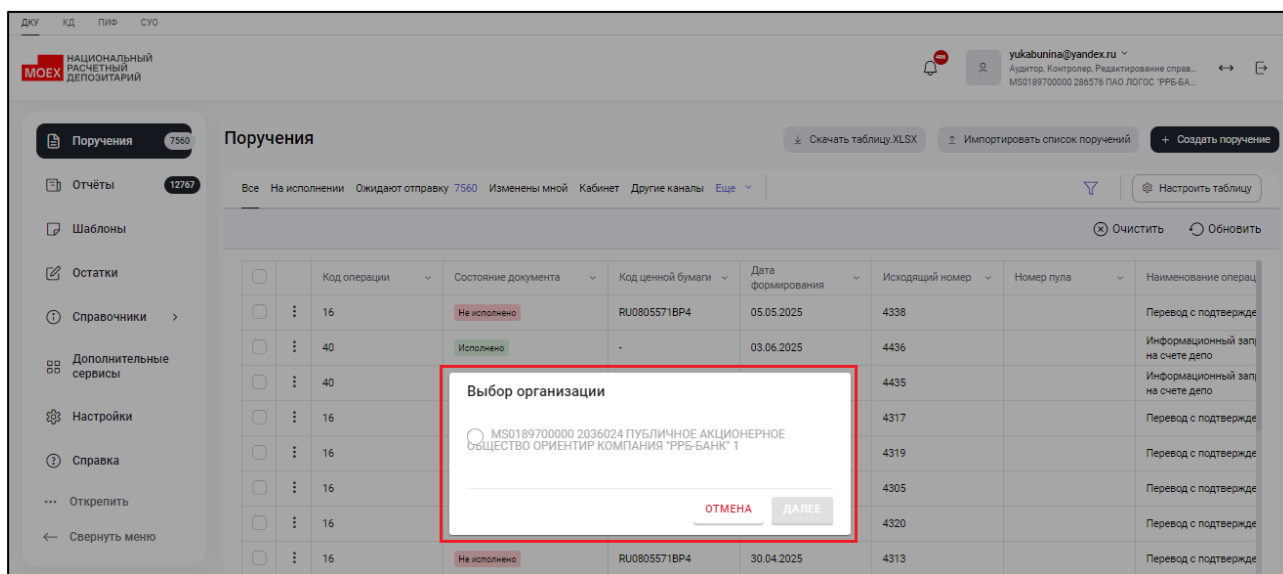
ДКУ КД ПИФ СУО

MOEX НАЦИОНАЛЬНЫЙ РАСЧЕТНЫЙ ДЕПОЗИТАРИЙ

yukabunina@yandex.ru
Аудитор, Контролер, Редактирование справ...
MS0189700000 286576 ПАО ЛОГОС "РРБ-БА...

Поручения 7560
Отчёты 12767
Шаблоны
Остатки
Справочники
Дополнительные сервисы
Настройки
Справка
Открепить
Свернуть меню

Поручения

Скачать таблицу.XLSX
Импортировать список поручений
+ Создать поручение

Все На исполнении Ожидают отправку 7560 Изменены мной Кабинет Другие каналы Еще

Настроить таблицу

Очистить Обновить

| | | Код операции | Состояние документа | Код ценной бумаги | Дата формирования | Исходящий номер | Номер пула | Наименование операц |
|---|---|---|---|---|---|---|---|---|
| | | 16 | Не исполнено | RU0805571BP4 | 05.05.2025 | 4338 | | Перевод с подтвержде |
| | | 40 | Исполнено | - | 03.06.2025 | 4436 | | Информационный зап на счете депо |
| | | 40 | | | | 4435 | | Информационный зап на счете депо |
| | | 16 | | | | 4317 | | Перевод с подтвержде |
| | | 16 | | | | 4319 | | Перевод с подтвержде |
| | | 16 | | | | 4305 | | Перевод с подтвержде |
| | | 16 | | | | 4320 | | Перевод с подтвержде |
| | | 16 | Не исполнено | RU0805571BP4 | 30.04.2025 | 4313 | | Перевод с подтвержде |

Выбор организации

MS0189700000 2036024 ПУБЛИЧНОЕ АКЦИОНЕРНОЕ ОБЩЕСТВО ОРИЕНТИР КОМПАНИЯ "РРБ-БАНК" 1

ОТМЕНА ДАЛЕЕ